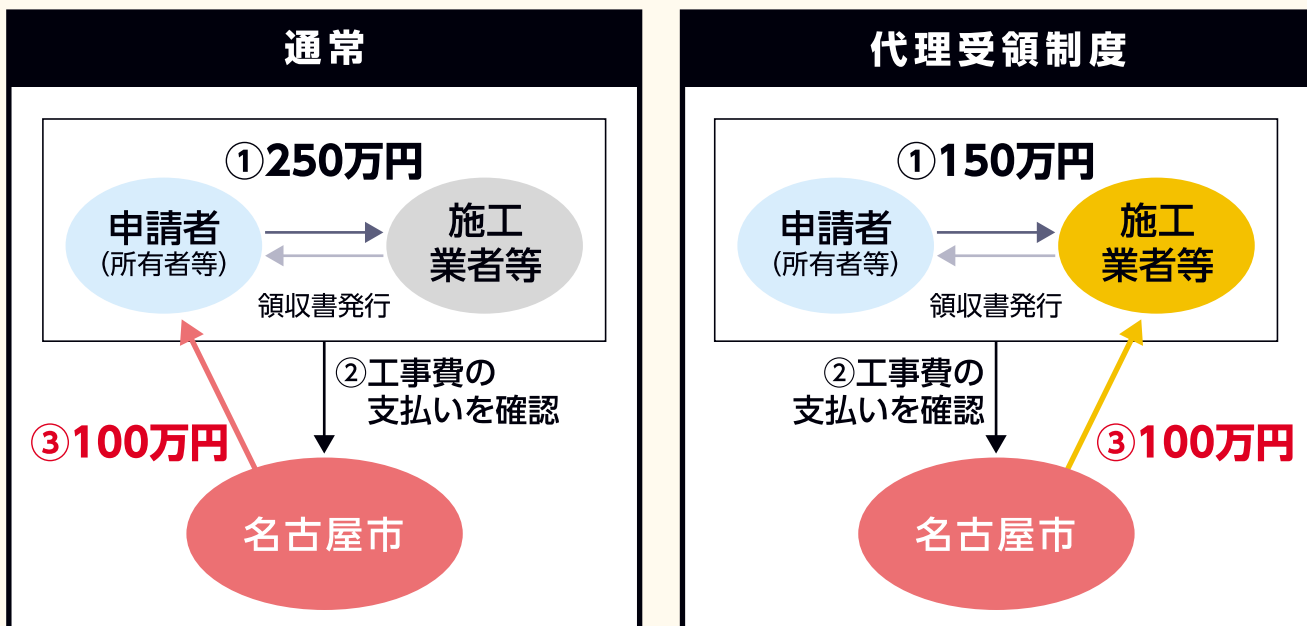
通常

①250万円

申請者
（所有者等）

施工
業者等

領収書発行

②工事費の
支払いを確認

③100万円

名古屋市

代理受領制度

①150万円

申請者
（所有者等）

施工
業者等

領収書発行

②工事費の
支払いを確認

③100万円

名古屋市